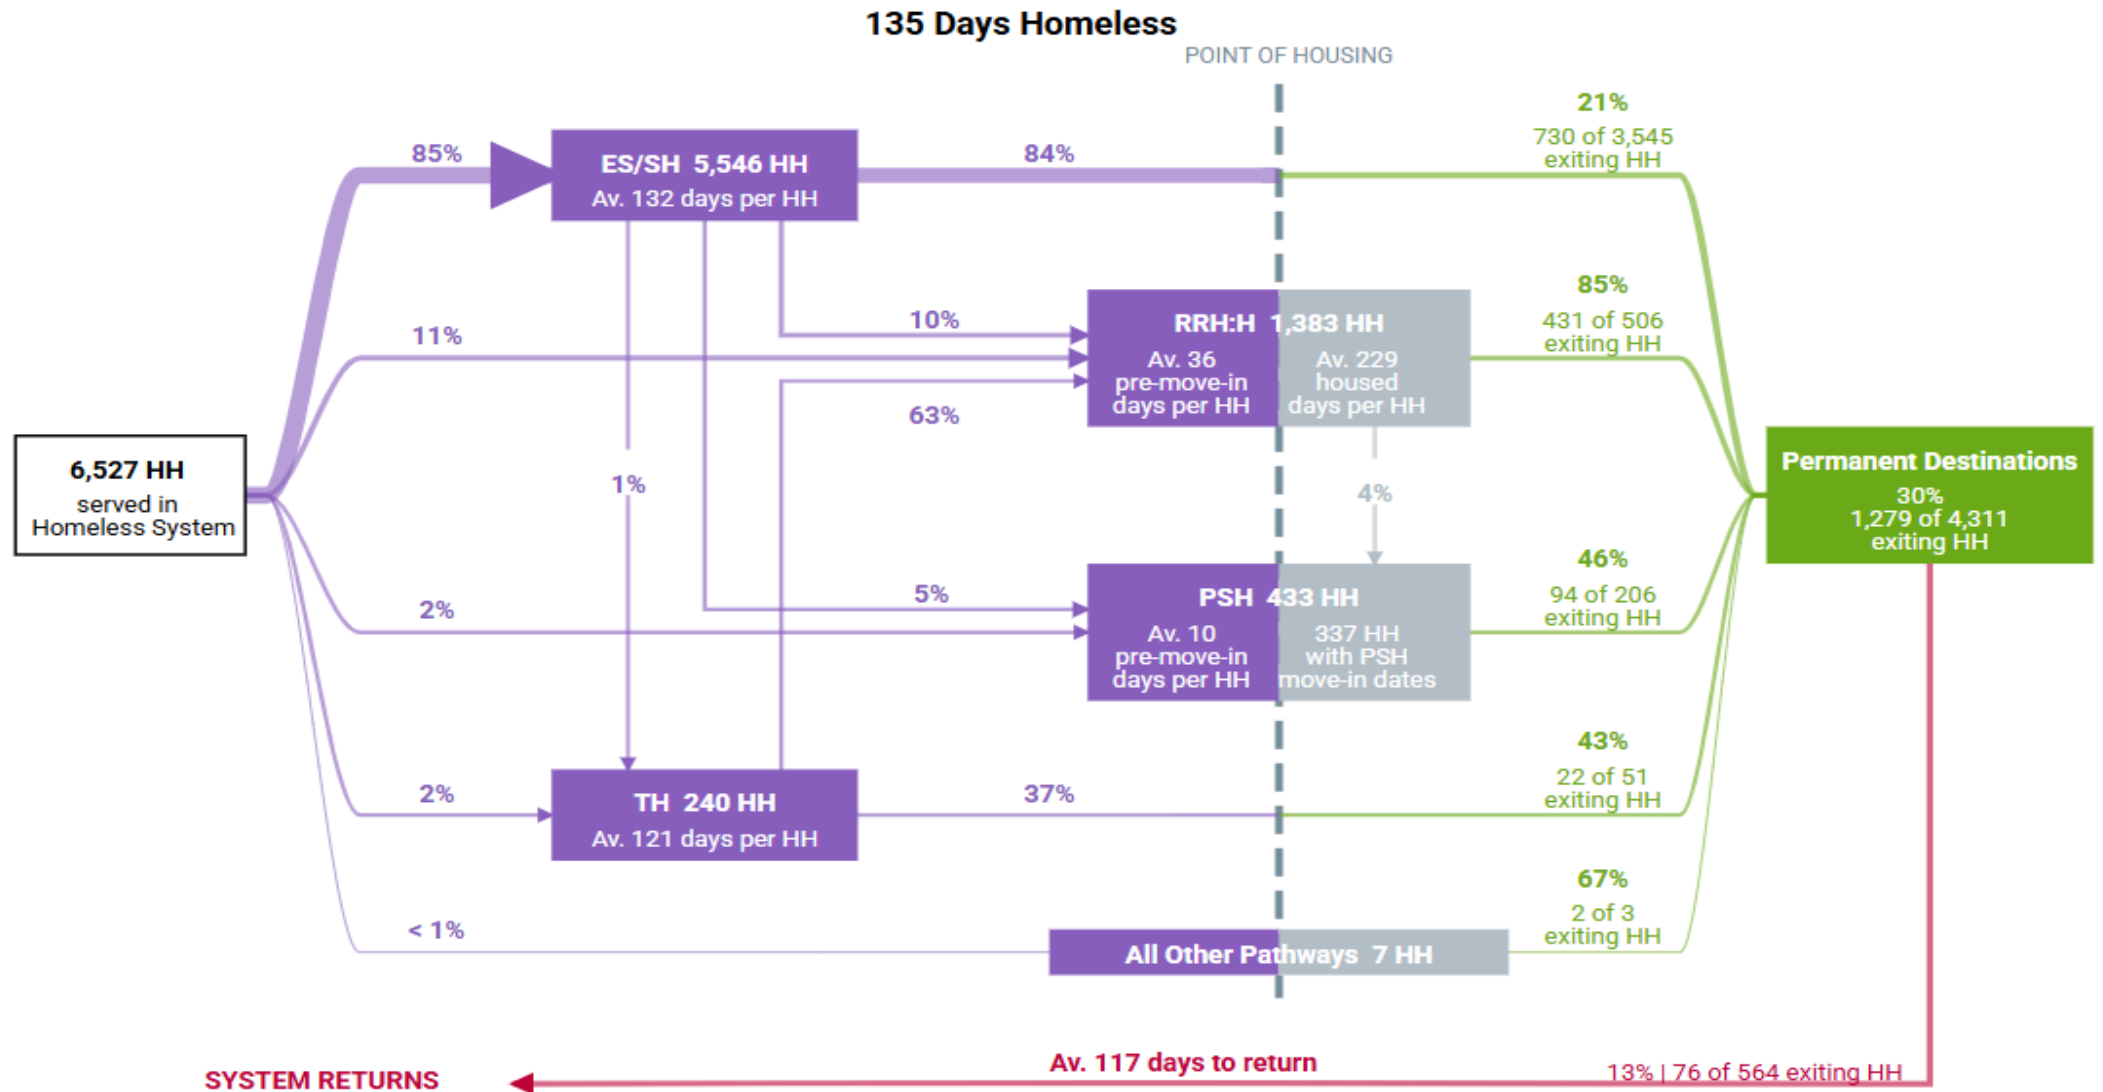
135 Days Homeless

POINT OF HOUSING

6,527 HH
served in
Homeless System

85%

ES/SH 5,546 HH
Av. 132 days per HH

84%

21%
730 of 3,545
exiting HH

11%

10%

RRH:H 1,383 HH
Av. 36
pre-move-in
days per HH
Av. 229
housed
days per HH

85%
431 of 506
exiting HH

63%

1%

4%

Permanent Destinations
30%
1,279 of 4,311
exiting HH

2%

5%

PSH 433 HH
Av. 10
pre-move-in
days per HH
337 HH
with PSH
move-in dates

46%
94 of 206
exiting HH

2%

TH 240 HH
Av. 121 days per HH

37%

43%
22 of 51
exiting HH

< 1%

All Other Pathways 7 HH

67%
2 of 3
exiting HH

SYSTEM RETURNS

Av. 117 days to return

13% | 76 of 564 exiting HH